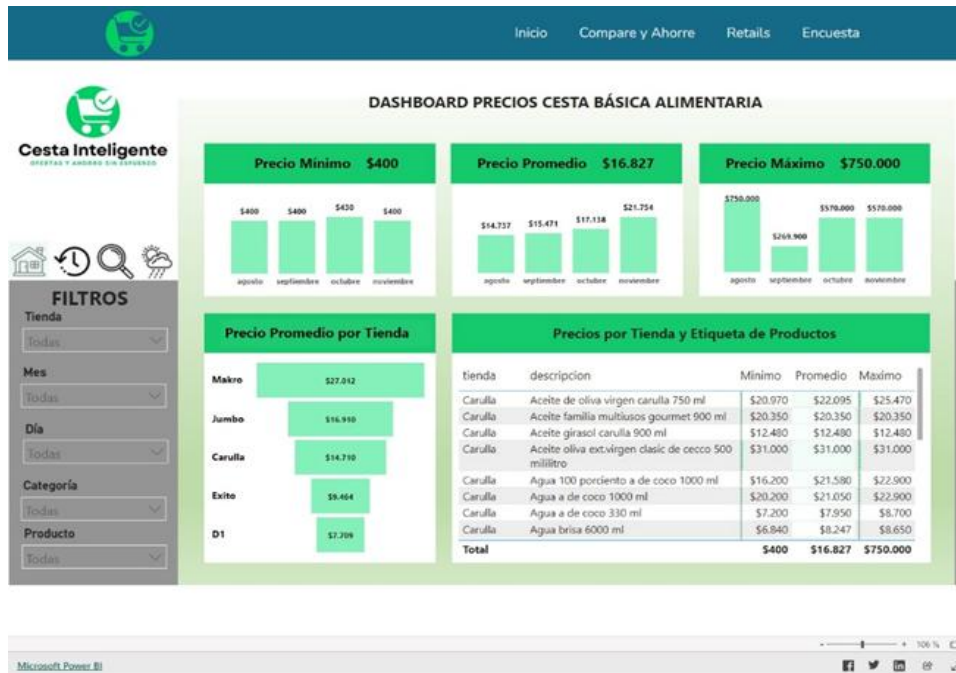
Inicio Compare y Ahorre Retails Encuesta

Cesta Inteligente
OFERTAS Y AHORRO SIN ESFUERZO

DASHBOARD PRECIOS CESTA BÁSICA ALIMENTARIA

Precio Mínimo $400

$400 $400 $430 $400
agosto septiembre octubre noviembre

Precio Promedio $16.827

$14.737 $15.471 $17.138 $21.754
agosto septiembre octubre noviembre

Precio Máximo $750.000

$750.000 $269.900 $570.000 $570.000
agosto septiembre octubre noviembre

FILTROS
Tienda
Todas
Mes
Todas
Día
Todas
Categoría
Todas
Producto
Todas

Precio Promedio por Tienda

Makro $27.012
Jumbo $16.910
Carulla $14.710
Exito $9.464
D1 $7.709

Precios por Tienda y Etiqueta de Productos

| tienda | descripcion | Mínimo | Promedio | Maximo |
|---|---|---|---|---|
| Carulla | Aceite de oliva virgen carulla 750 ml | $20.970 | $22.095 | $25.470 |
| Carulla | Aceite familia multiusos gourmet 900 ml | $20.350 | $20.350 | $20.350 |
| Carulla | Aceite girasol carulla 900 ml | $12.480 | $12.480 | $12.480 |
| Carulla | Aceite oliva ext.virgen clasic de cecco 500 mililitro | $31.000 | $31.000 | $31.000 |
| Carulla | Agua 100 porciento a de coco 1000 ml | $16.200 | $21.580 | $22.900 |
| Carulla | Agua a de coco 1000 ml | $20.200 | $21.050 | $22.900 |
| Carulla | Agua a de coco 330 ml | $7.200 | $7.950 | $8.700 |
| Carulla | Agua brisa 6000 ml | $6.840 | $8.247 | $8.650 |
| Total | | $400 | $16.827 | $750.000 |

Microsoft Power BI
106 %